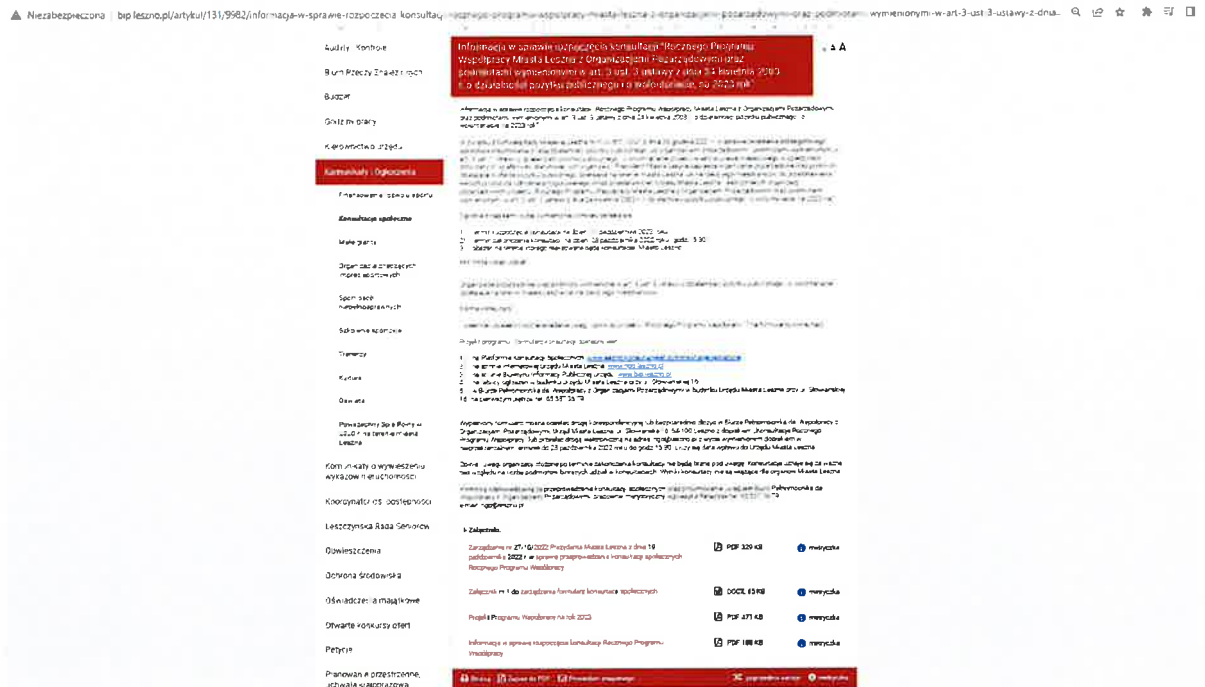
Niezabezpieczona | bip.leszno.pl/artykul/131/9982/informacja-w-sprawie-rozpoczecia-konsultac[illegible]wymienionymi-w-art-3-ust-3-ustawy-z-dnia...

Audyty, Kontrole

Biuro Rzeczy Znalezionych

Budżet

Giełda pracy

Kierownictwo Urzędu

Komunikaty i Ogłoszenia

Finansowanie sportu

Konsultacje społeczne

Małe granty

Organizacje pozarządowe

Sport osób niepełnosprawnych

Szkolenia

Turystyka

Kultura

Oświata

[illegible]

Komunikaty o wywieszeniu wykazów nieruchomości

Koordynator ds. dostępności

Leszczyńska Rada Seniorów

Obwieszczenia

Ochrona środowiska

Oświadczenia majątkowe

Otwarte konkursy ofert

Petycje

Planowanie przestrzenne, uchwała krajobrazowa

Informacja w sprawie rozpoczęcia konsultacji "Rocznego Programu Współpracy Miasta Leszna z Organizacjami Pozarządowymi oraz podmiotami wymienionymi w art. 3 ust. 3 ustawy z dnia 24 kwietnia 2003 r. o działalności pożytku publicznego i o wolontariacie, na 2023 rok"

A A

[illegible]

Załączniki

Zarządzenie nr 271/0/2022 Prezydenta Miasta Leszna z dnia 19 października 2022 r. w sprawie przeprowadzenia konsultacji społecznych Rocznego Programu Współpracy | PDF 329 KB | metryczka

Załącznik nr 1 do zarządzenia formularz konsultacji społecznych | DOCX 65 KB | metryczka

Projekt Programu Współpracy na rok 2023 | PDF 471 KB | metryczka

Informacja w sprawie rozpoczęcia konsultacji Rocznego Programu Współpracy | PDF 188 KB | metryczka

Drukuj | Zapisz do PDF | Powiadom znajomego | poprzednia wersja | metryczka